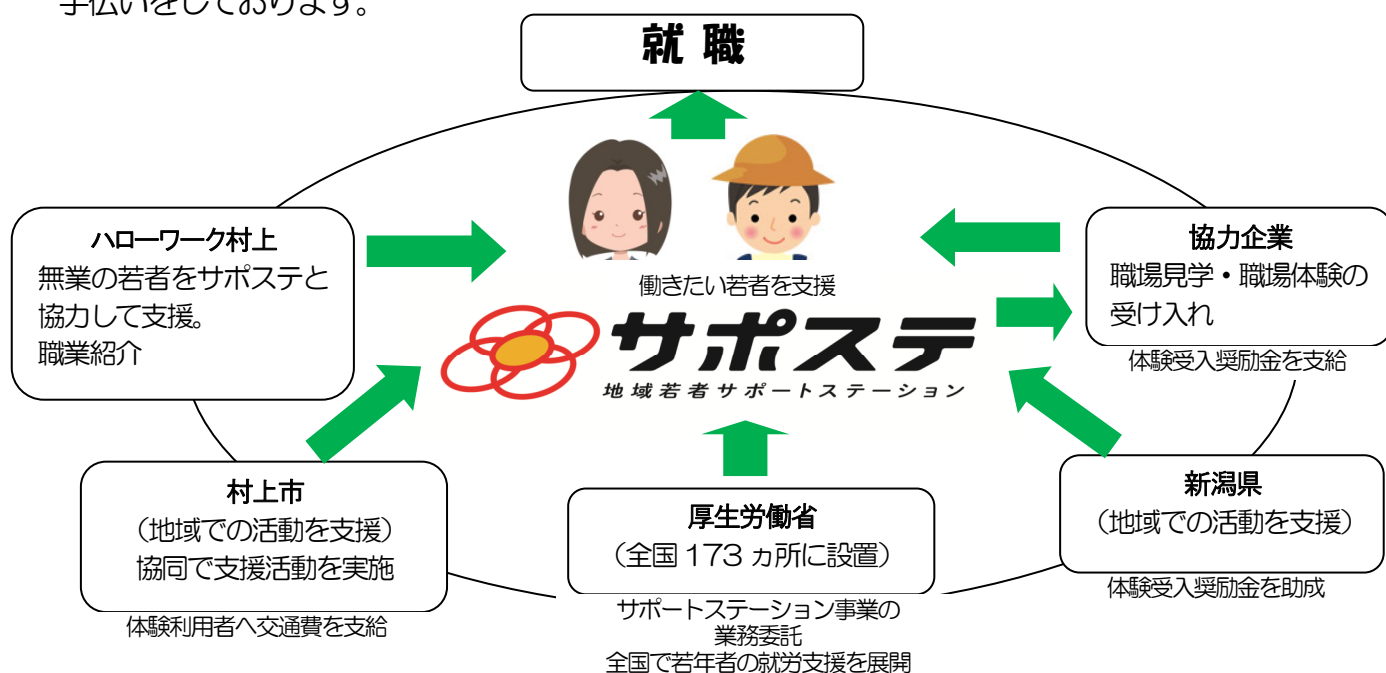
就職

ハローワーク村上
無業の若者をサポステと協力して支援。
職業紹介

働きたい若者を支援

サポステ
地域若者サポートステーション

協力企業
職場見学・職場体験の受け入れ

体験受入奨励金を支給

村上市
（地域での活動を支援）
協同で支援活動を実施

体験利用者へ交通費を支給

厚生労働省
（全国 173 ヵ所に設置）

サポートステーション事業の業務委託
全国で若年者の就労支援を展開

新潟県
（地域での活動を支援）

体験受入奨励金を助成